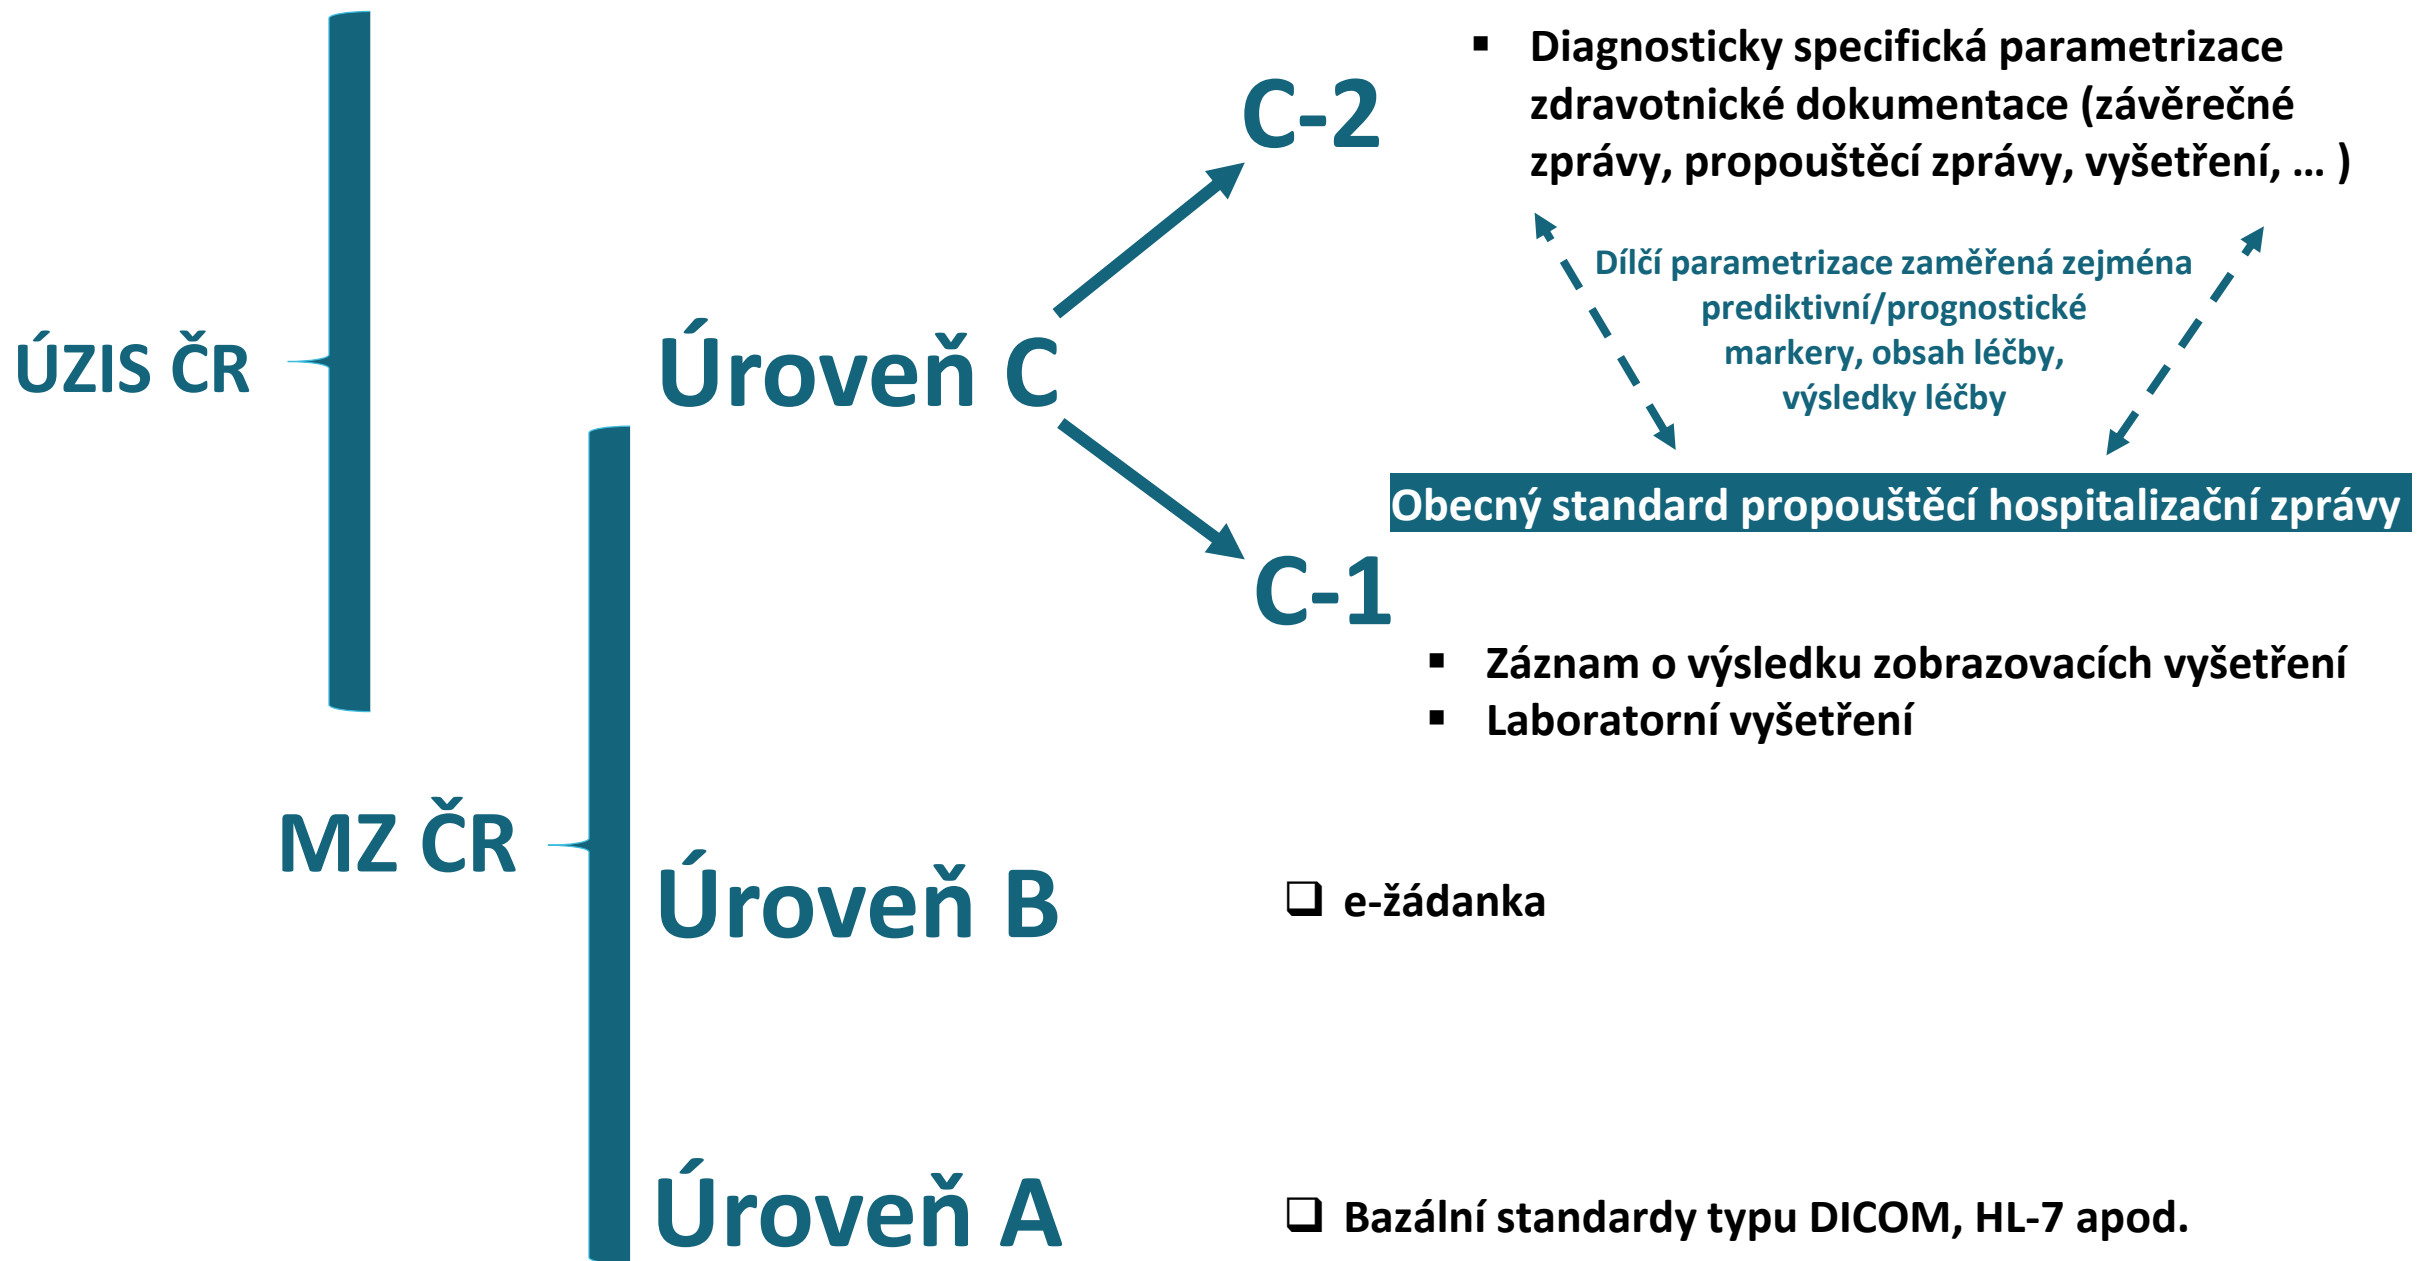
ÚZIS ČR

Úroveň C

C-2

▪ Diagnosticky specifická parametrizace zdravotnické dokumentace (závěrečné zprávy, propouštěcí zprávy, vyšetření, … )

Dílčí parametrizace zaměřená zejména prediktivní/prognostické markery, obsah léčby, výsledky léčby

Obecný standard propouštěcí hospitalizační zprávy

C-1

▪ Záznam o výsledku zobrazovacích vyšetření
▪ Laboratorní vyšetření

MZ ČR

Úroveň B

❑ e-žádanka

Úroveň A

❑ Bazální standardy typu DICOM, HL-7 apod.